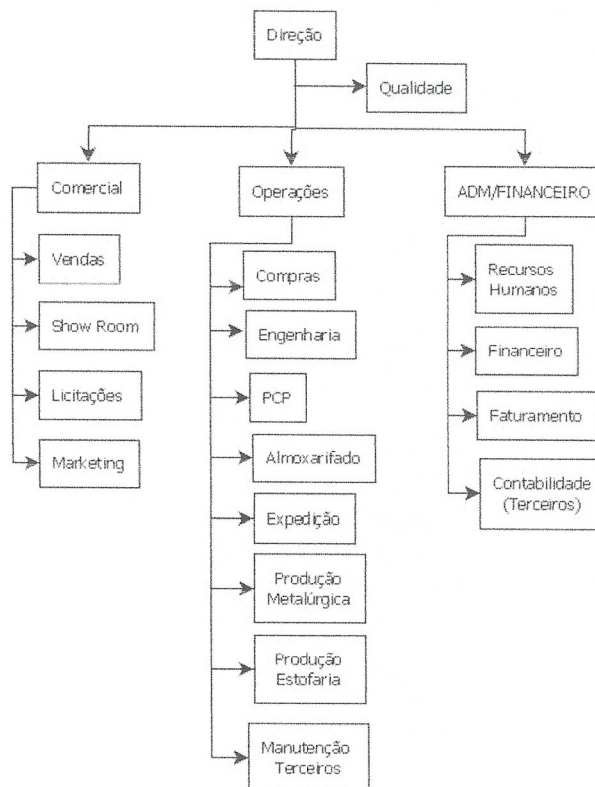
Direção

Qualidade

Comercial

Vendas

Show Room

Licitações

Marketing

Operações

Compras

Engenharia

PCP

Almoxarifado

Expedição

Produção Metalúrgica

Produção Estofaria

Manutenção Terceiros

ADM/FINANCEIRO

Recursos Humanos

Financeiro

Faturamento

Contabilidade (Terceiros)